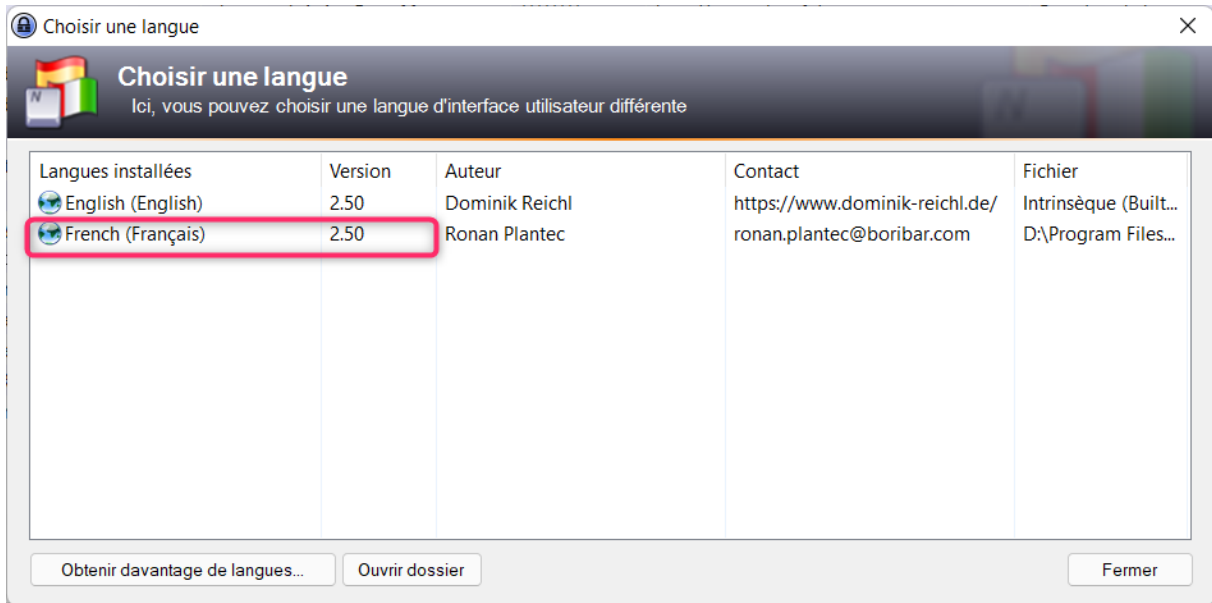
Choisir une langue

Choisir une langue
Ici, vous pouvez choisir une langue d'interface utilisateur différente

| Langues installées | Version | Auteur | Contact | Fichier |
|---|---|---|---|---|
| English (English) | 2.50 | Dominik Reichl | https://www.dominik-reichl.de/ | Intrinsèque (Built... |
| French (Français) | 2.50 | Ronan Plantec | ronan.plantec@boribar.com | D:\Program Files... |

Obtenir davantage de langues...
Ouvrir dossier
Fermer